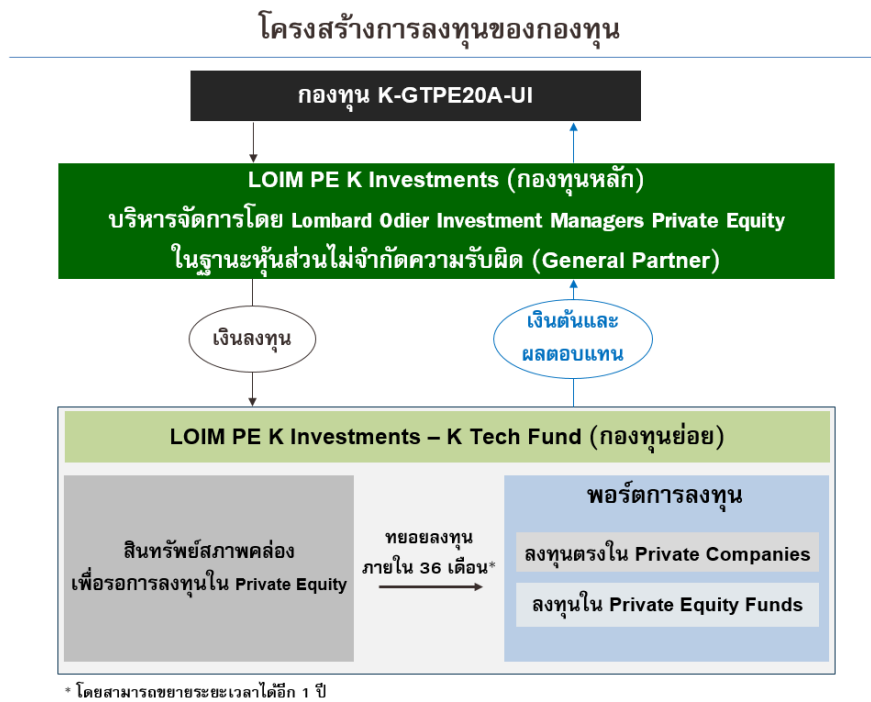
โครงสร้างการลงทุนของกองทุน

กองทุน K-GTPE20A-UI

LOIM PE K Investments (กองทุนหลัก)
บริหารจัดการโดย Lombard Odier Investment Managers Private Equity
ในฐานะหุ้นส่วนไม่จำกัดความรับผิด (General Partner)

เงินลงทุน

เงินต้นและผลตอบแทน

LOIM PE K Investments – K Tech Fund (กองทุนย่อย)

สินทรัพย์สภาพคล่อง
เพื่อรอการลงทุนใน Private Equity

ทยอยลงทุน
ภายใน 36 เดือน*

พอร์ตการลงทุน

ลงทุนตรงใน Private Companies

ลงทุนใน Private Equity Funds

* โดยสามารถขยายระยะเวลาได้อีก 1 ปี